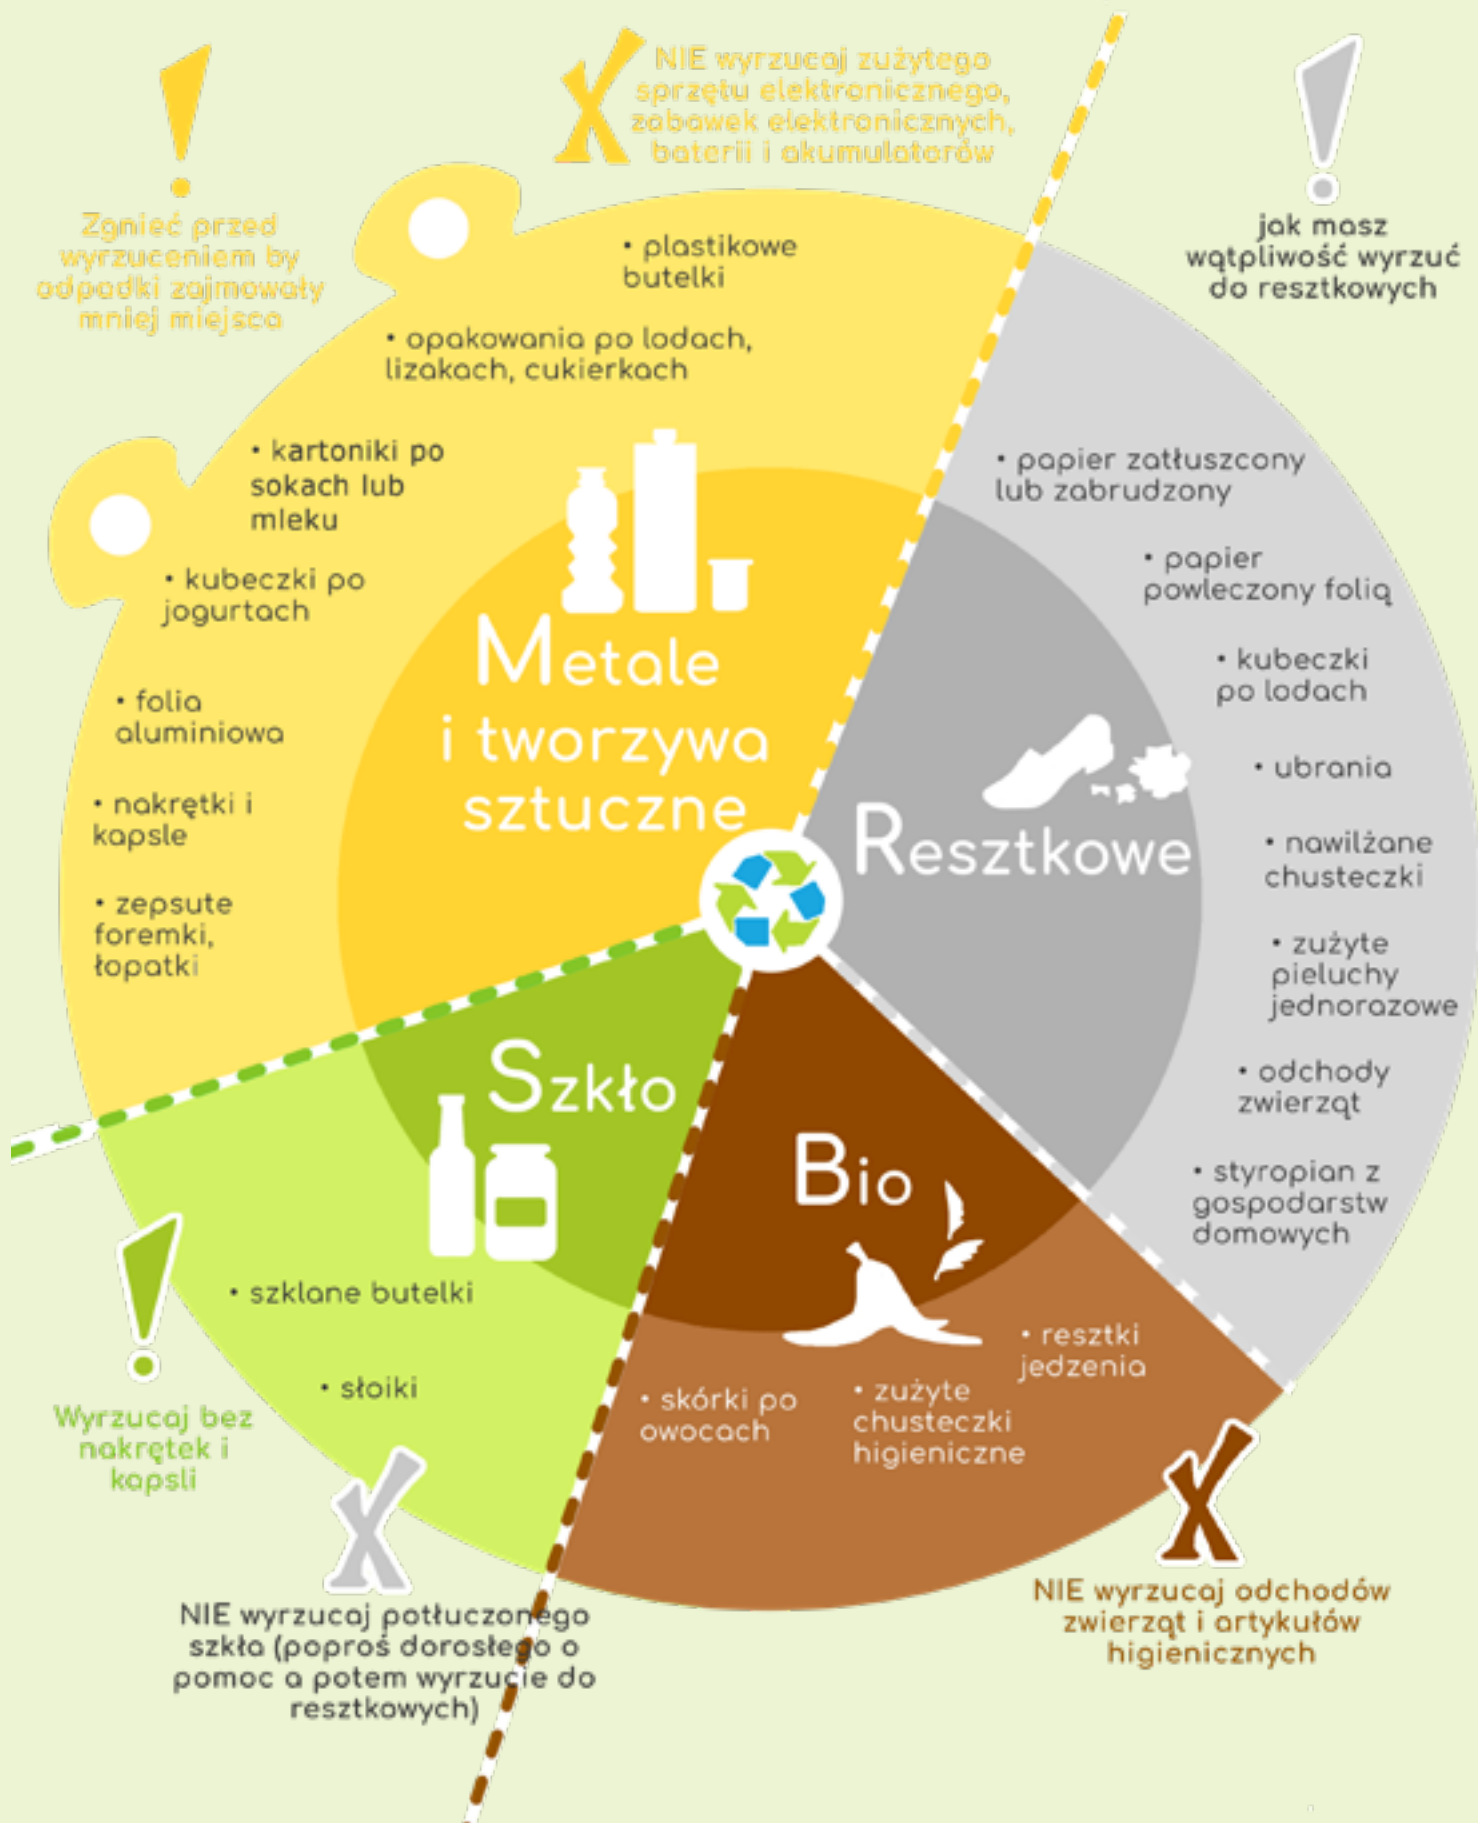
NIE wyrzucaj zużytego sprzętu elektronicznego, zabawek elektronicznych, baterii i akumulatorów

Zgnieć przed wyrzuceniem by odpadki zajmowały mniej miejsca

jak masz wątpliwość wyrzuć do resztkowych

• plastikowe butelki

• opakowania po lodach, lizakach, cukierkach

• kartoniki po sokach lub mleku

• kubeczki po jogurtach

• folia aluminiowa

• nakrętki i kapsle

• zepsute foremki, łopatki

Metale i tworzywa sztuczne

• papier zatłuszczony lub zabrudzony

• papier powleczony folią

• kubeczki po lodach

• ubrania

• nawilżane chusteczki

• zużyte pieluchy jednorazowe

• odchody zwierząt

• styropian z gospodarstw domowych

Resztkowe

Szkło

• szklane butelki

• słoiki

Bio

• resztki jedzenia

• skórki po owocach

• zużyte chusteczki higieniczne

Wyrzucaj bez nakrętek i kapsli

NIE wyrzucaj potłuczonego szkła (poproś dorosłego o pomoc a potem wyrzucie do resztkowych)

NIE wyrzucaj odchodów zwierząt i artykułów higienicznych